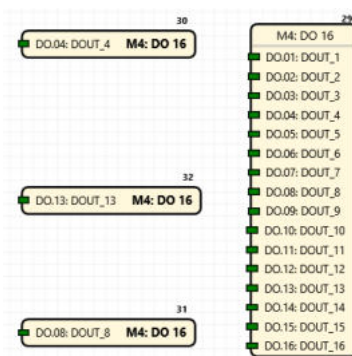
30
DO.04: DOUT_4 M4: DO 16

32
DO.13: DOUT_13 M4: DO 16

31
DO.08: DOUT_8 M4: DO 16

29
M4: DO 16
DO.01: DOUT_1
DO.02: DOUT_2
DO.03: DOUT_3
DO.04: DOUT_4
DO.05: DOUT_5
DO.06: DOUT_6
DO.07: DOUT_7
DO.08: DOUT_8
DO.09: DOUT_9
DO.10: DOUT_10
DO.11: DOUT_11
DO.12: DOUT_12
DO.13: DOUT_13
DO.14: DOUT_14
DO.15: DOUT_15
DO.16: DOUT_16